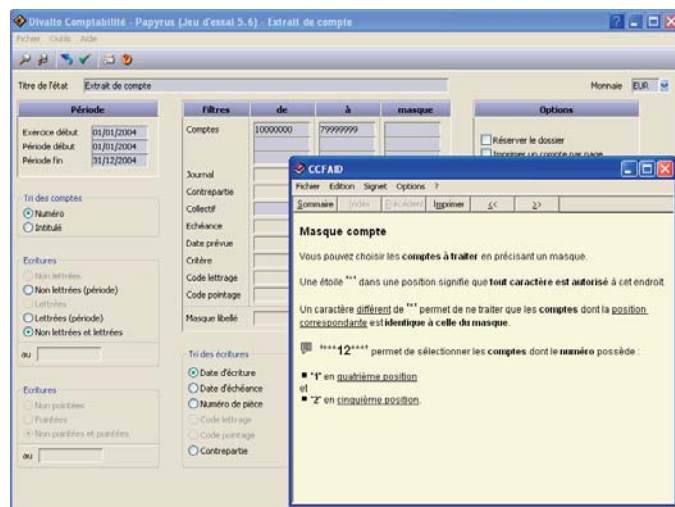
Divalto Comptabilité - Papyrus (Jeu d'essai 5.6) - Extrait de compte

Fichier Outils Aide

Titre de l'état Extrait de compte

Monnaie EUR

| Période | |
|---|---|
| Exercice début | 01/01/2004 |
| Période début | 01/01/2004 |
| Période fin | 31/12/2004 |

Tri des comptes
Numéro
Intitulé

Ecritures
Non lettrées
Non lettrées (période)
Lettrées
Lettrées (période)
Non lettrées et lettrées

au

Ecritures
Non pointées
Pointées
Non pointées et pointées

au

| Filtres | de | à | masque |
|---|---|---|---|
| Comptes | 10000000 | 79999999 | |
| Journal | | | |
| Contrepartie | | | |
| Collectif | | | |
| Echéance | | | |
| Date prévue | | | |
| Critère | | | |
| Code lettrage | | | |
| Code pointage | | | |
| Masque libellé | | | |

Tri des écritures
Date d'écriture
Date d'échéance
Numéro de pièce
Code lettrage
Code pointage
Contrepartie

Options
Réserver le dossier
Imprimer un compte par page

CCFAID
Fichier Edition Signet Options ?
Sommaire Index Précédent Imprimer << >>

Masque compte

Vous pouvez choisir les comptes à traiter en précisant un masque.

Une étoile "*" dans une position signifie que tout caractère est autorisé à cet endroit.

Un caractère différent de "*" permet de ne traiter que les comptes dont la position correspondante est identique à celle du masque.

"***12****" permet de sélectionner les comptes dont le numéro possède :

■ "1" en quatrième position
et
■ "2" en cinquième position.